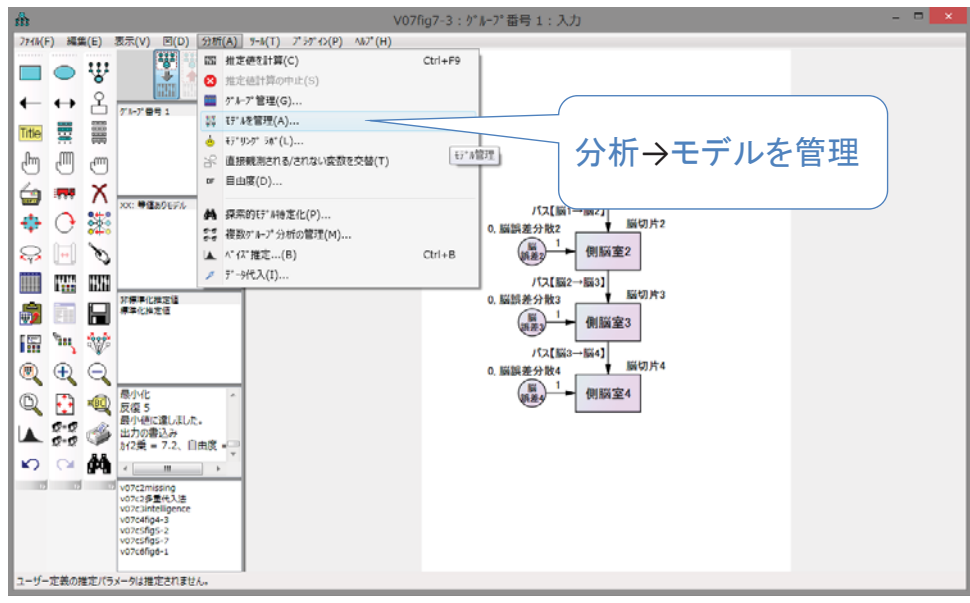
V07fig7-3：ｸﾞﾙｰﾌﾟ番号 1：入力

ﾌｧｲﾙ(F) 編集(E) 表示(V) 図(D) 分析(A) ﾂｰﾙ(T) ﾌﾟﾗｸﾞｲﾝ(P) ﾍﾙﾌﾟ(H)

推定値を計算(C) Ctrl+F9
推定値計算の中止(S)
ｸﾞﾙｰﾌﾟ管理(G)...
ﾓﾃﾞﾙを管理(A)...
ﾓﾃﾞﾘﾝｸﾞ ｼｵ(L)...
直接観測される/されない変数を交替(T)
自由度(D)...
探索的ﾓﾃﾞﾙ特定化(P)...
複数ｸﾞﾙｰﾌﾟ分析の管理(M)...
ﾍﾞｲｽﾞ推定...(B) Ctrl+B
ﾃﾞｰﾀ代入(I)...

ﾓﾃﾞﾙ管理

分析→モデルを管理

Title

ｸﾞﾙｰﾌﾟ番号 1

XX: 等値ありモデル

非標準化推定値
標準化推定値

最小化
反復 5
最小値に達しました。
出力の書込み
ｶｲ2乗 = 7.2、自由度 =

v07c2missing
v07c3多重代入法
v07c3intelligence
v07c4fig4-3
v07c5fig5-2
v07c5fig5-7
v07c6fig6-1

パス【脳1→脳2】
脳切片2
0, 脳誤差分散2
脳誤差2
1
側脳室2
パス【脳2→脳3】
脳切片3
0, 脳誤差分散3
脳誤差3
1
側脳室3
パス【脳3→脳4】
脳切片4
0, 脳誤差分散4
脳誤差4
1
側脳室4

ユーザー定義の推定パラメータは推定されません。